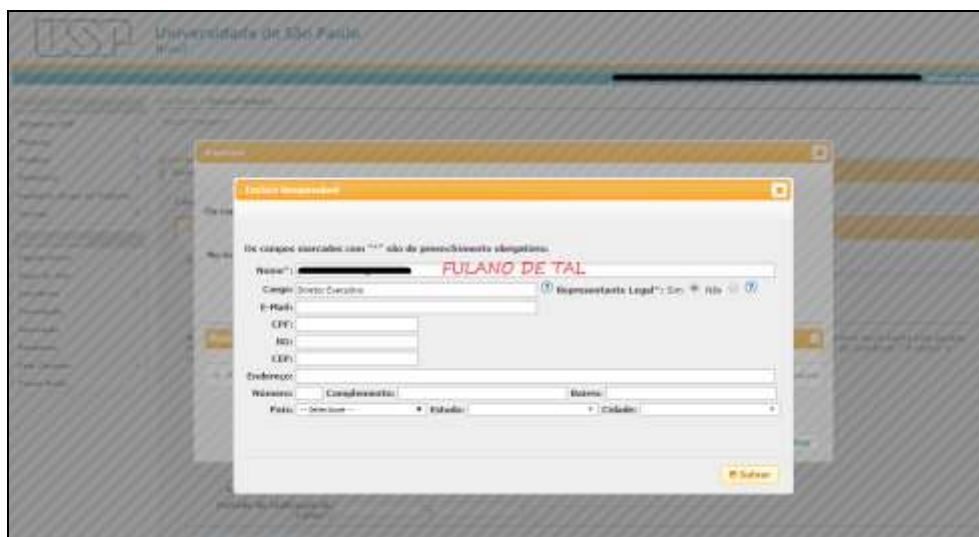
USP Universidade de São Paulo

Incluir Responsável

Os campos marcados com "*" são de preenchimento obrigatório.

Nome*: FULANO DE TAL

Cargo: Diretor Executivo

Representante Legal*: Sim Não

E-Mail:

CPF:

RG:

CEP:

Endereço:

Número:

Complemento:

Bairro:

País: -- Selecione --

Estado:

Cidade:

Salvar